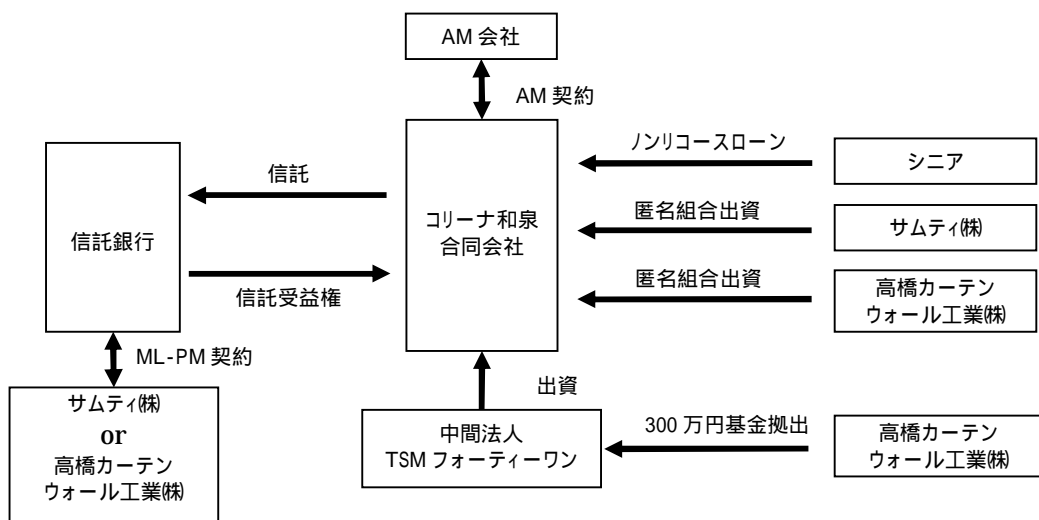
AM 会社

AM 契約

信託銀行

信託

信託受益権

コリーナ和泉
合同会社

ノンリコースローン

シニア

匿名組合出資

サムティ㈱

匿名組合出資

高橋カーテン
ウォール工業㈱

ML-PM 契約

サムティ㈱
or
高橋カーテン
ウォール工業㈱

出資

中間法人
TSM フォーティーワン

300 万円基金拠出

高橋カーテン
ウォール工業㈱